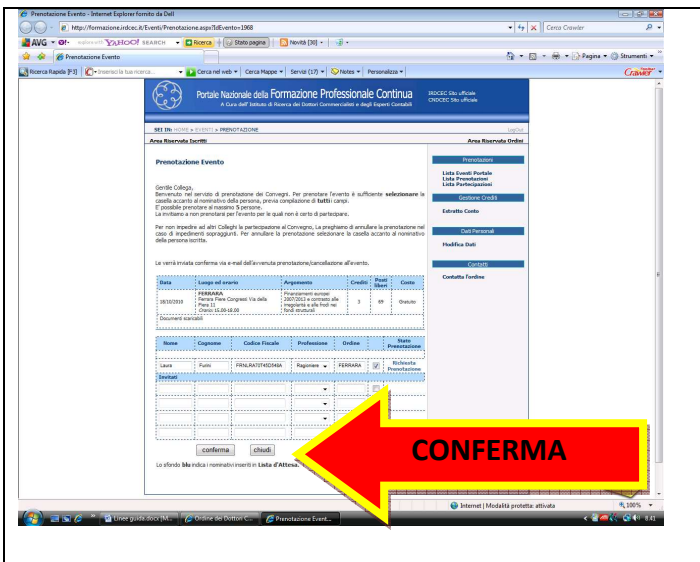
Prenotazione Evento - Internet Explorer fornito da Dell

http://formazione.irdcec.it/Eventi/Prenotazione.aspx?IdEvento=1968

Cerca Crawler

AVG · YAHOO! SEARCH · Ricerca · Stato pagina · Novità [30]

Prenotazione Evento

Pagina · Strumenti

Ricerca Rapida [F3] · Inserisci la tua ricerca · Cerca nel web · Cerca Mappe · Servizi (17) · Notes · Personalizza · Crawler

Portale Nazionale della Formazione Professionale Continua
A Cura dell' Istituto di Ricerca dei Dottori Commercialisti e degli Esperti Contabili

IRDCEC Sito ufficiale
CNDCEC Sito ufficiale

SEI IN: HOME > EVENTI > PRENOTAZIONE

LogOut

Area Riservata Iscritti

Area Riservata Ordini

Prenotazione Evento

Gentile Collega,
Benvenuto nel servizio di prenotazione dei Convegni. Per prenotare l'evento è sufficiente selezionare la casella accanto al nominativo della persona, previa compilazione di tutti i campi.
E' possibile prenotare al massimo 5 persone.
La invitiamo a non prenotarsi per l'evento per le quali non è certo di partecipare.

Per non impedire ad altri Colleghi la partecipazione al Convegno, La preghiamo di annullare la prenotazione nel caso di impedimenti sopraggiunti. Per annullare la prenotazione selezionare la casella accanto al nominativo della persona iscritta.

Le verrà inviata conferma via e-mail dell'avvenuta prenotazione/cancellazione dell'evento.

| Data | Luogo ed orario | Argomento | Crediti | Posti liberi | Costo |
|---|---|---|---|---|---|
| 18/10/2010 | FERRARA Ferrara Fiere Congressi Via della Fiera 11 Orario: 15.00-18.00 | Finanziamenti europei 2007/2013 e contrasto alle irregolarità e alle frodi nei fondi strutturali | 3 | 69 | Gratuito |

Documenti scaricabili

| Nome | Cognome | Codice Fiscale | Professione | Ordine | | Stato Prenotazione |
|---|---|---|---|---|---|---|
| Laura | Furini | FRNLRA70T45D548A | Ragioniere | FERRARA | ✓ | Richiesta Prenotazione |

Invitati

conferma   chiudi

Lo sfondo blu indica i nominativi inseriti in Lista d'Attesa.

CONFERMA

Prenotazioni
Lista Eventi Portale
Lista Prenotazioni
Lista Partecipazioni

Gestione Crediti
Estratto Conto

Dati Personali
Modifica Dati

Contatti
Contatta l'ordine

Internet | Modalità protetta: attivata

100%

Linee guida.docx [M... · Ordine dei Dottori C... · Prenotazione Event...

8:41